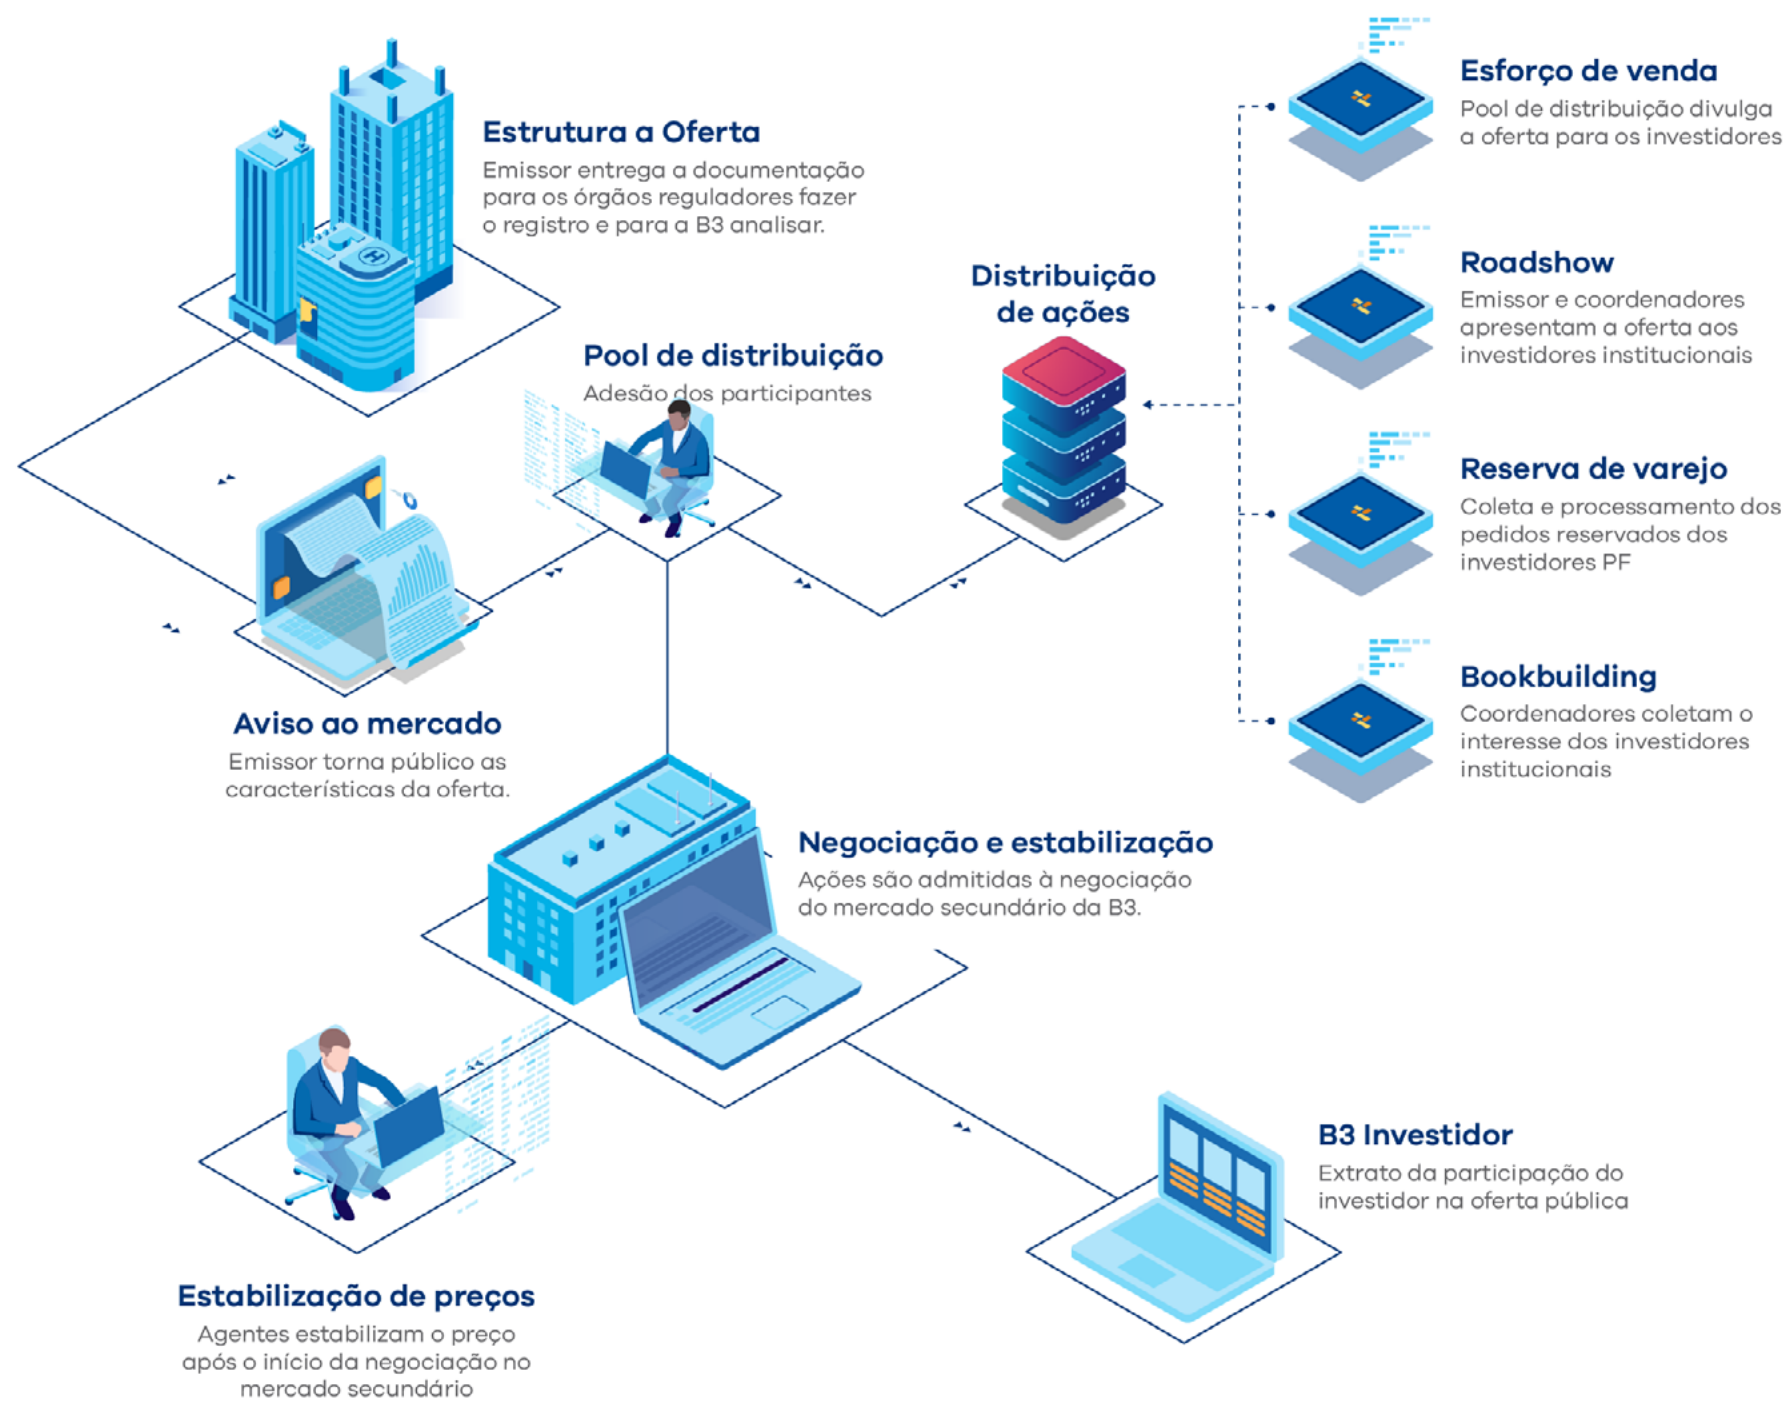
Estrutura a Oferta
Emissor entrega a documentação para os órgãos reguladores fazer o registro e para a B3 analisar.

Pool de distribuição
Adesão dos participantes

Distribuição de ações

Esforço de venda
Pool de distribuição divulga a oferta para os investidores

Roadshow
Emissor e coordenadores apresentam a oferta aos investidores institucionais

Reserva de varejo
Coleta e processamento dos pedidos reservados dos investidores PF

Bookbuilding
Coordenadores coletam o interesse dos investidores institucionais

Aviso ao mercado
Emissor torna público as características da oferta.

Negociação e estabilização
Ações são admitidas à negociação do mercado secundário da B3.

B3 Investidor
Extrato da participação do investidor na oferta pública

Estabilização de preços
Agentes estabilizam o preço após o início da negociação no mercado secundário